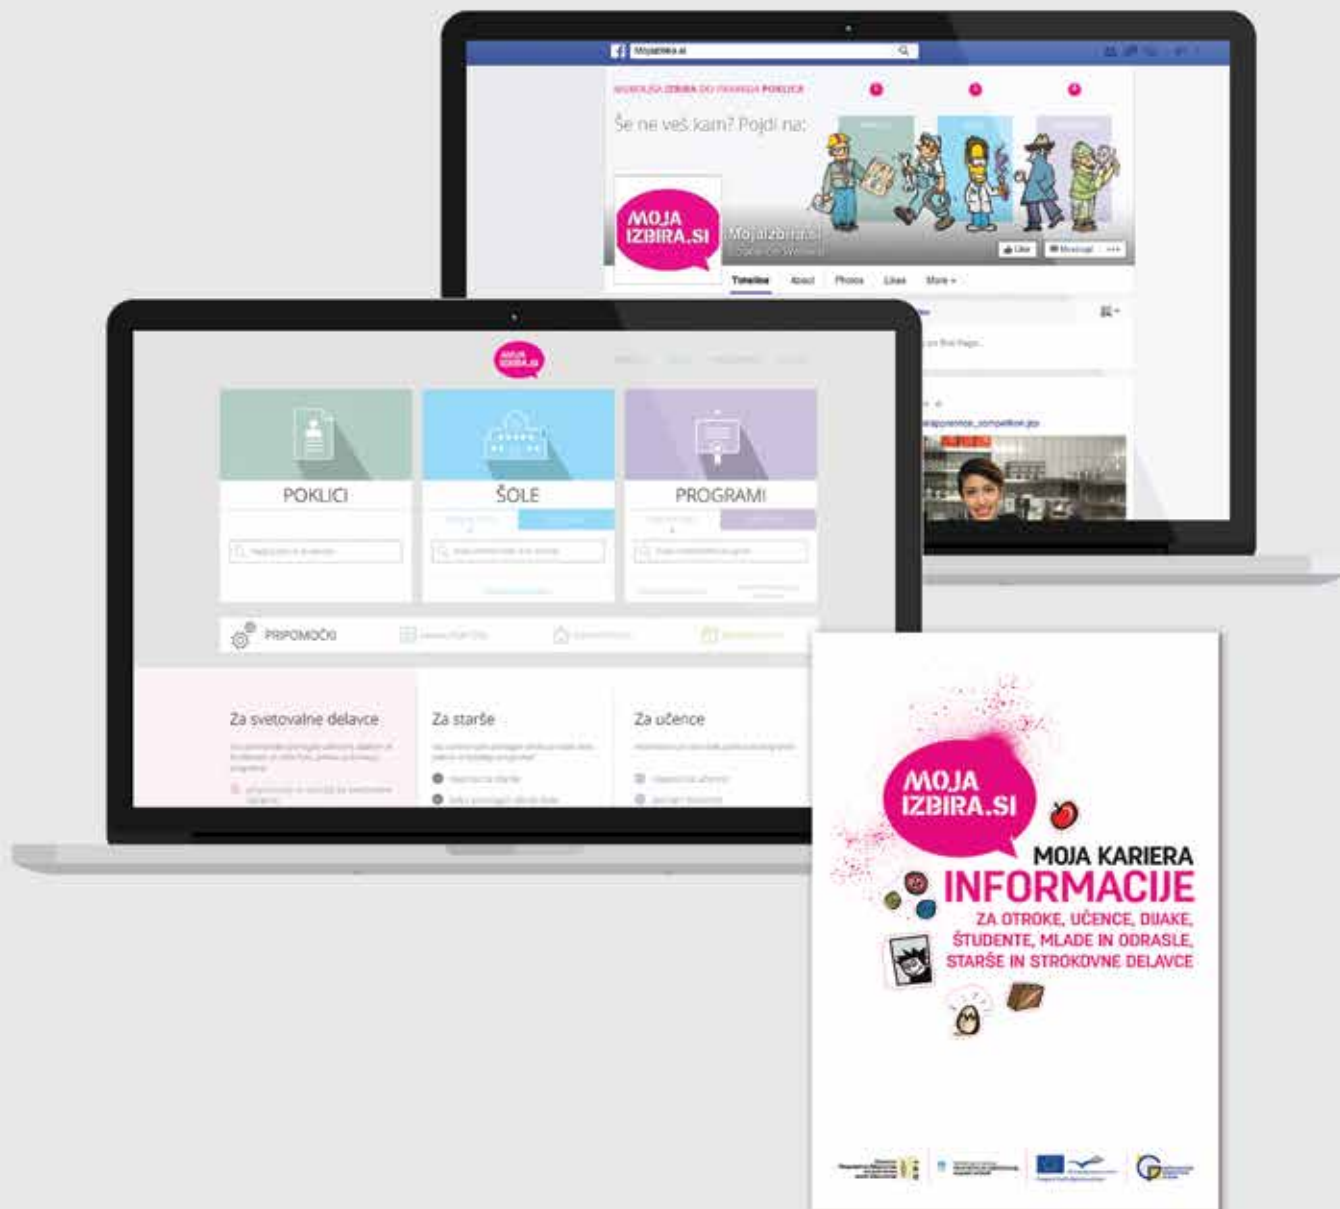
Mojaizbira.si

MOJA IZBIRA DO PRAVEGA POKLICA

Še ne veš kam? Pojdi na:

MOJA IZBIRA.SI

Mojaizbira.si

Like
Message
...

Timeline
About
Photos
Likes
More

MOJA IZBIRA.SI

POKLICI

ŠOLE

PROGRAMI

PRIPOMOČKI

Za svetovalne delavce

Za starše

Za učence

MOJA IZBIRA.SI

MOJA KARIERA

INFORMACIJE

ZA OTROKE, UČENCE, DIJAKE, ŠTUDENTE, MLADE IN ODRASLE, STARŠE IN STROKOVNE DELAVCE